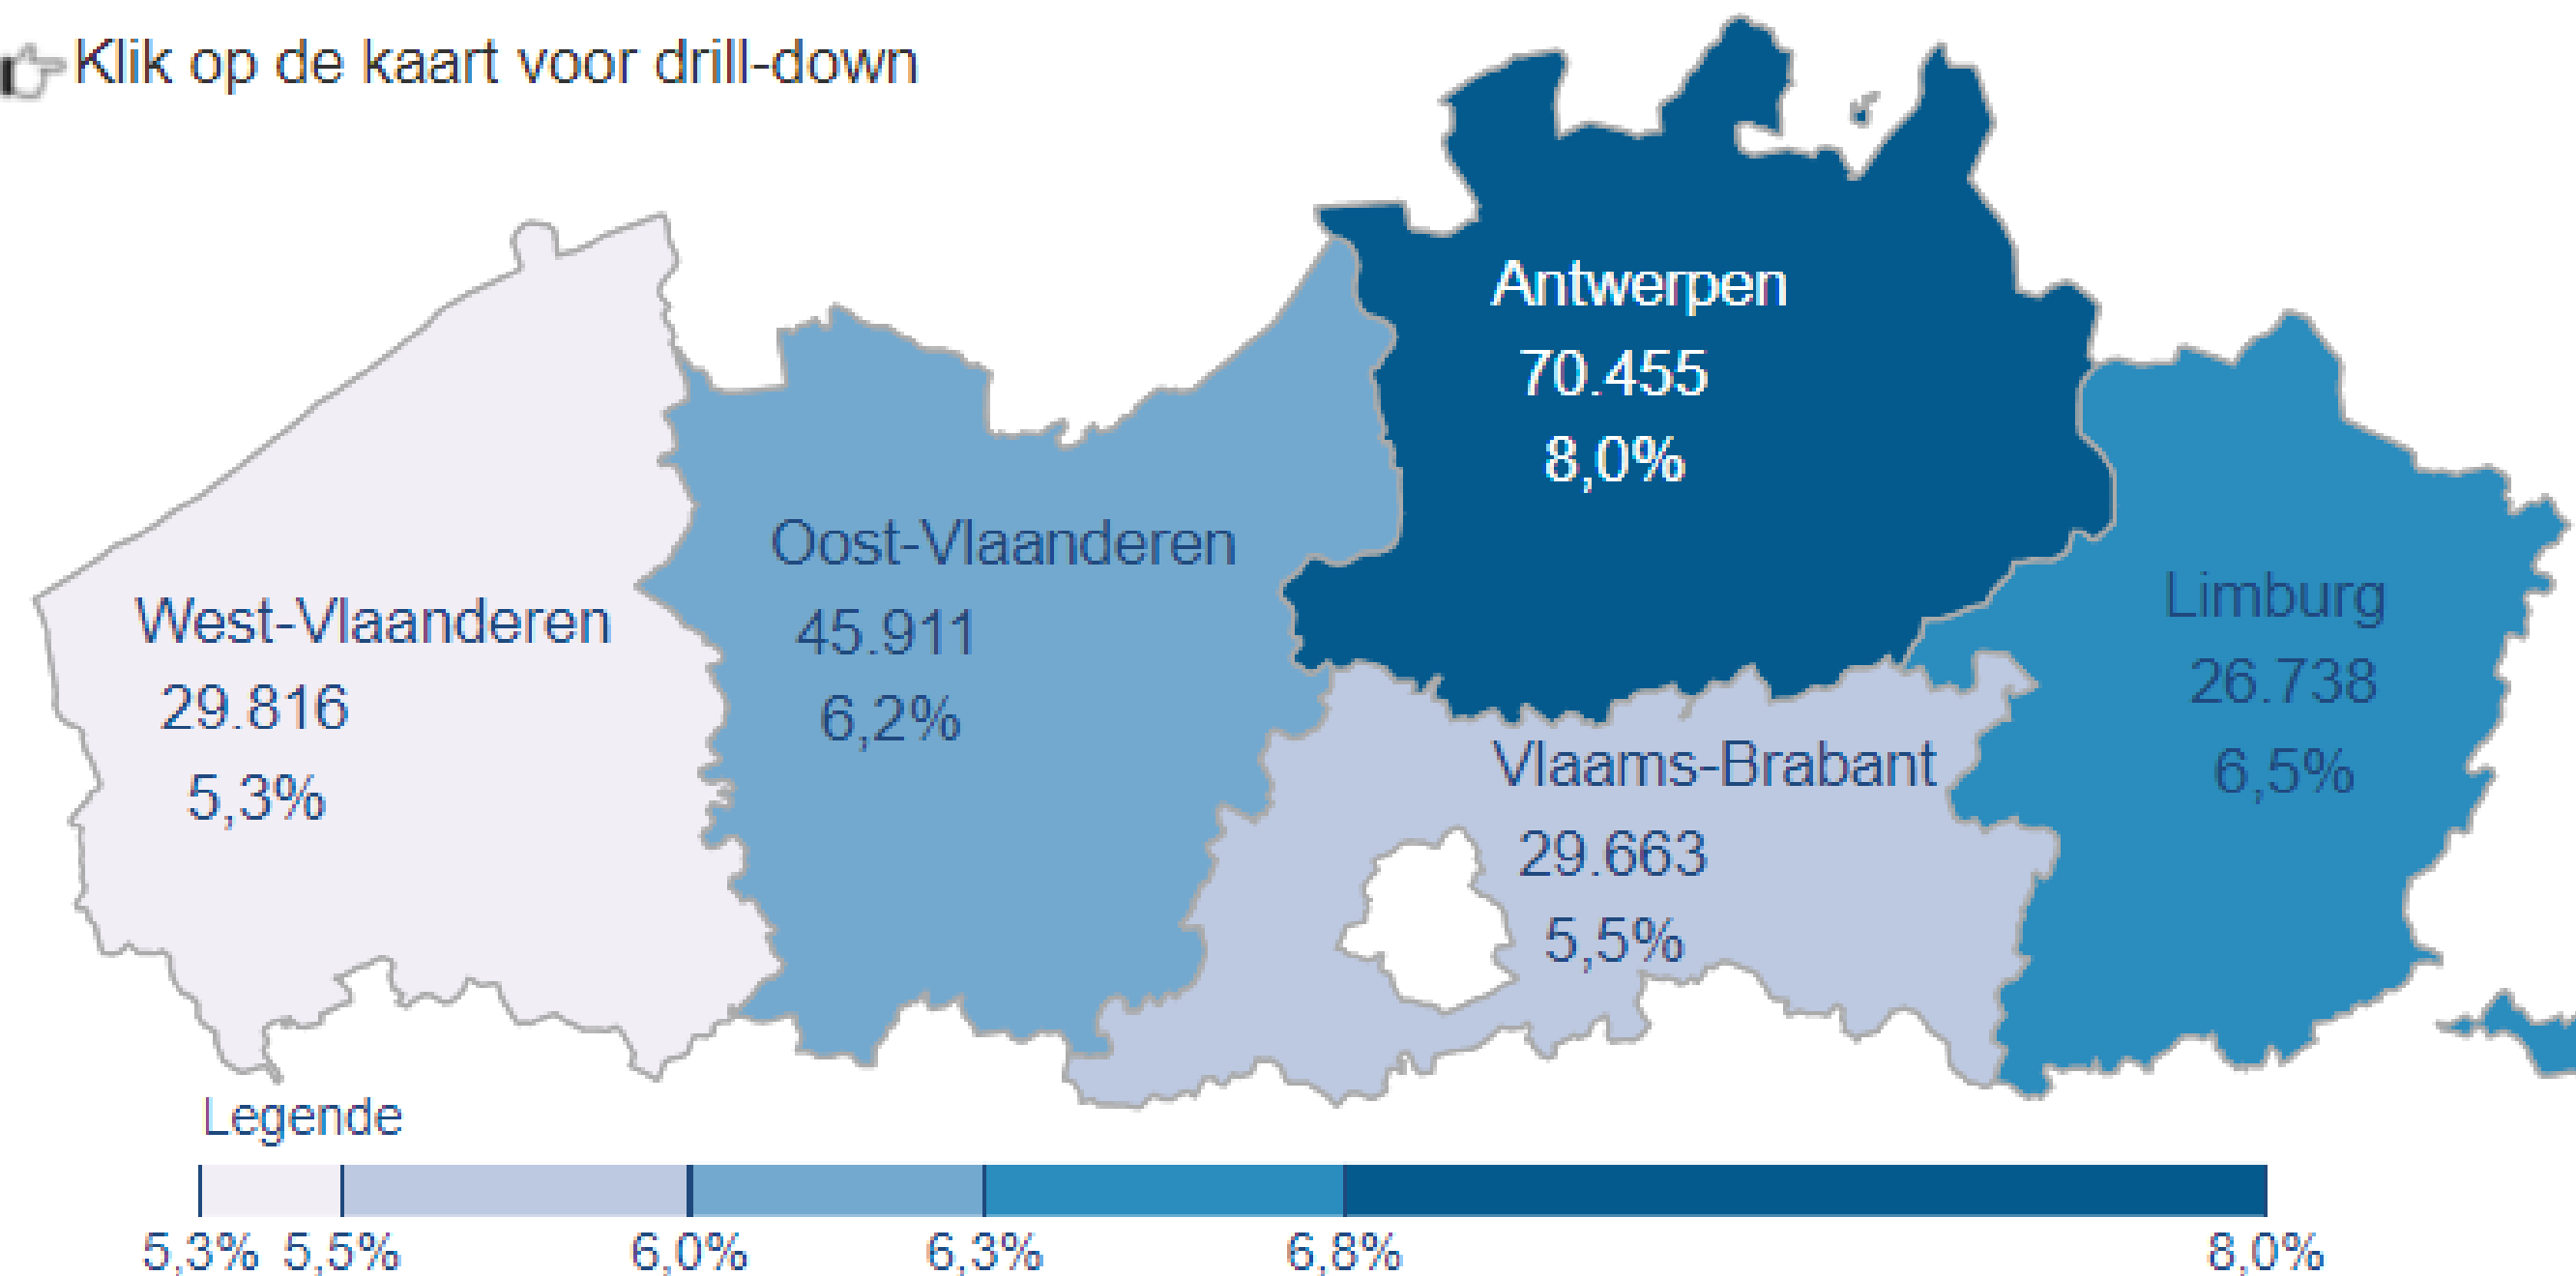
Klik op de kaart voor drill-down

Antwerpen
70.455
8,0%

Oost-Vlaanderen
45.911
6,2%

West-Vlaanderen
29.816
5,3%

Limburg
26.738
6,5%

Vlaams-Brabant
29.663
5,5%

Legende

5,3% 5,5% 6,0% 6,3% 6,8% 8,0%